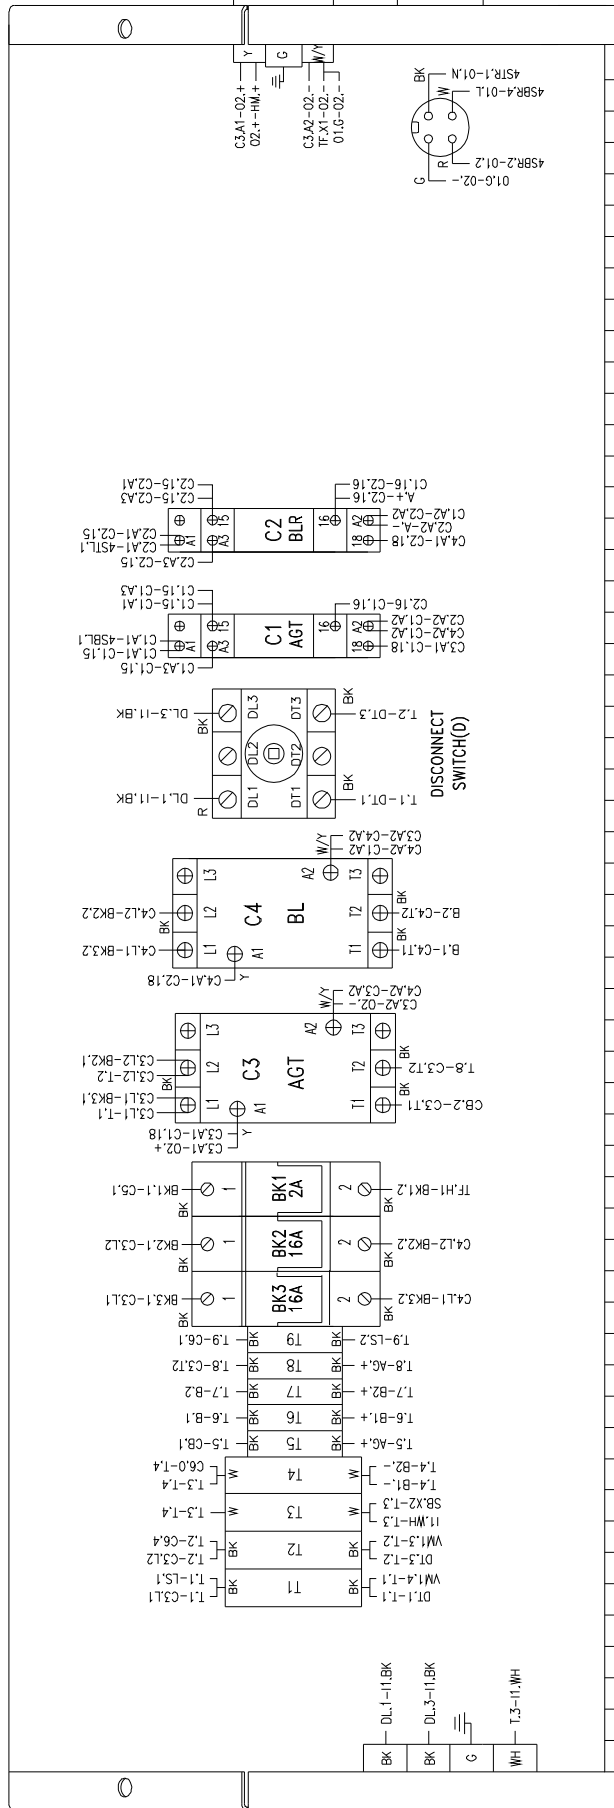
Y
G
W/Y
C3.A1-02.+
02.+-HM.+
C3.A2-02.-
TF.X1-02.-
01.G-02.-
BK
W
R
G
45TR.1-01.N
45BR.4-01.L
45BR.2-01.2
01.G-02.-

C2.15-C2.A1
C2.15-C2.A3
C2.A1-C2.15
C2.A1-45TL.1
C2.A3-C2.15
A1
A3
15
C2
BLR
16
A2
18
C1.16-C2.16
A.+-C2.16
C1.A2-C2.A2
C2.A2-A.-
C4.A1-C2.18

C1.15-C1.A3
C1.15-C1.A1
C1.A1-45BL.1
C1.A1-C1.15
C1.A3-C1.15
A1
A3
15
C1
AGT
16
A2
18
C2.16-C1.16
C2.A2-C1.A2
C4.A2-C1.A2
C3.A1-C1.18

DL.3-I1.BK
BK
DL3
DT3
BK
T.2-DT.3
DL2
DT2
DL.1-I1.BK
R
DL1
DT1
BK
T.1-DT.1
DISCONNECT
SWITCH(D)

C4.L2-BK2.2
C4.L1-BK3.2
L1
L2
L3
A1
C4
BL
A2
T1
T2
T3
W/Y
C3.A2-C4.A2
C4.A2-C1.A2
B.2-C4.T2
B.1-C4.T1
BK
Y
C4.A1-C2.18

C3.L2-BK2.1
C3.L2-T.2
C3.L1-BK3.1
C3.L1-T.1
BK
L1
L2
L3
A1
C3
AGT
A2
T1
T2
T3
W/Y
C4.A2-C3.A2
C3.A2-02.-
T.8-C3.T2
CB.2-C3.T1
BK
Y
C3.A1-C1.18
C3.A1-02.+

BK1.1-C5.1
BK2.1-C3.L2
BK3.1-C3.L1
BK
1
BK1
2A
BK2
16A
BK3
16A
2
TF.H1-BK1.2
C4.L2-BK2.2
C4.L1-BK3.2

T.9-C6.1
T.8-C3.T2
T.7-B.2
T.6-B.1
T.5-CB.1
C6.0-T.4
T.3-T.4
T.3-T.4
T.2-C6.4
T.2-C3.L2
T.1-LS.1
T.1-C3.L1
BK
W
T9
T8
T7
T6
T5
T4
T3
T2
T1
T.9-LS.2
T.8-AG.+
T.7-B2.+
T.6-B1.+
T.5-AG.+
T.4-B2.-
T.4-B1.-
SB.X2-T.3
I1.WH-T.3
VM1.3-T.2
DT.2-T.2
VM1.4-T.1
DT.1-T.1

DL.1-I1.BK
DL.3-I1.BK
T.3-I1.WH
BK
BK
G
WH